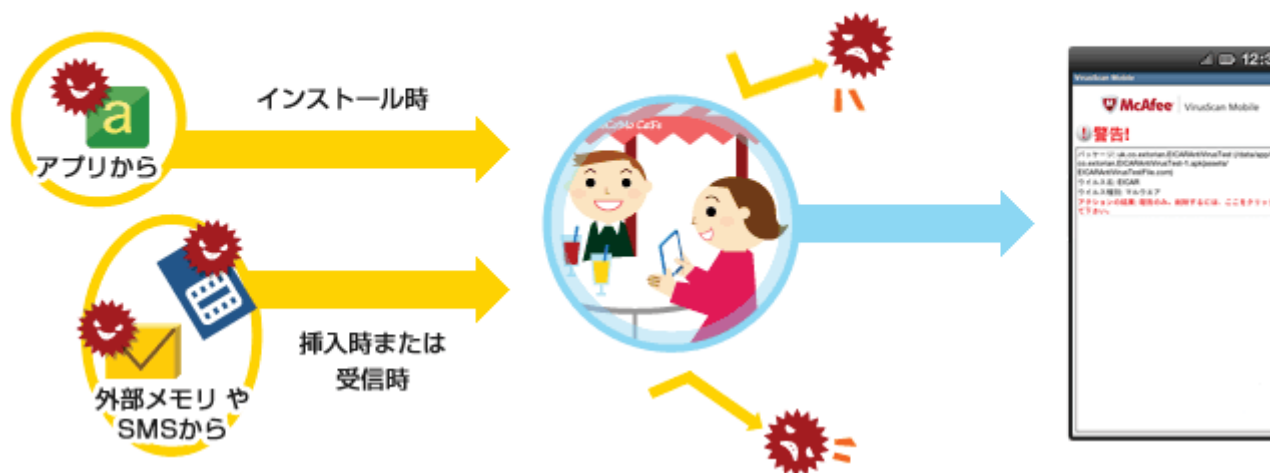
a
アプリから

インストール時

外部メモリ や
SMSから

挿入時または
受信時

Coffee Cafe

ハ

12:3

VirusScan Mobile

McAfee | VirusScan Mobile

警告!

パッケージ: uk.co.eetorian.EICARAntiVirusTest (/data/app/uk.co.eetorian.EICARAntiVirusTest-1.apk/assets/EICARAntiVirusTestFile.com)
ウイルス名: EICAR
ウイルス種類: マルウエア
アクションの結果: 報告のみ。削除するには、ここをクリックしてください。